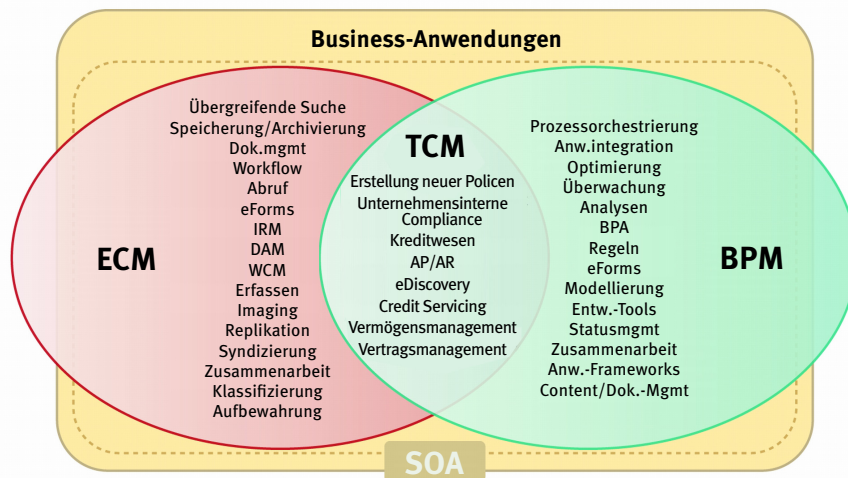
Business-Anwendungen

ECM

Übergreifende Suche
Speicherung/Archivierung
Dok.mgmt
Workflow
Abruf
eForms
IRM
DAM
WCM
Erfassen
Imaging
Replikation
Syndizierung
Zusammenarbeit
Klassifizierung
Aufbewahrung

TCM

Erstellung neuer Policen
Unternehmensinterne Compliance
Kreditwesen
AP/AR
eDiscovery
Credit Servicing
Vermögensmanagement
Vertragsmanagement

Prozessorchestrierung
Anw.integration
Optimierung
Überwachung
Analysen
BPA
Regeln
eForms
Modellierung
Entw.-Tools
Statusmgmt
Zusammenarbeit
Anw.-Frameworks
Content/Dok.-Mgmt

BPM

SOA